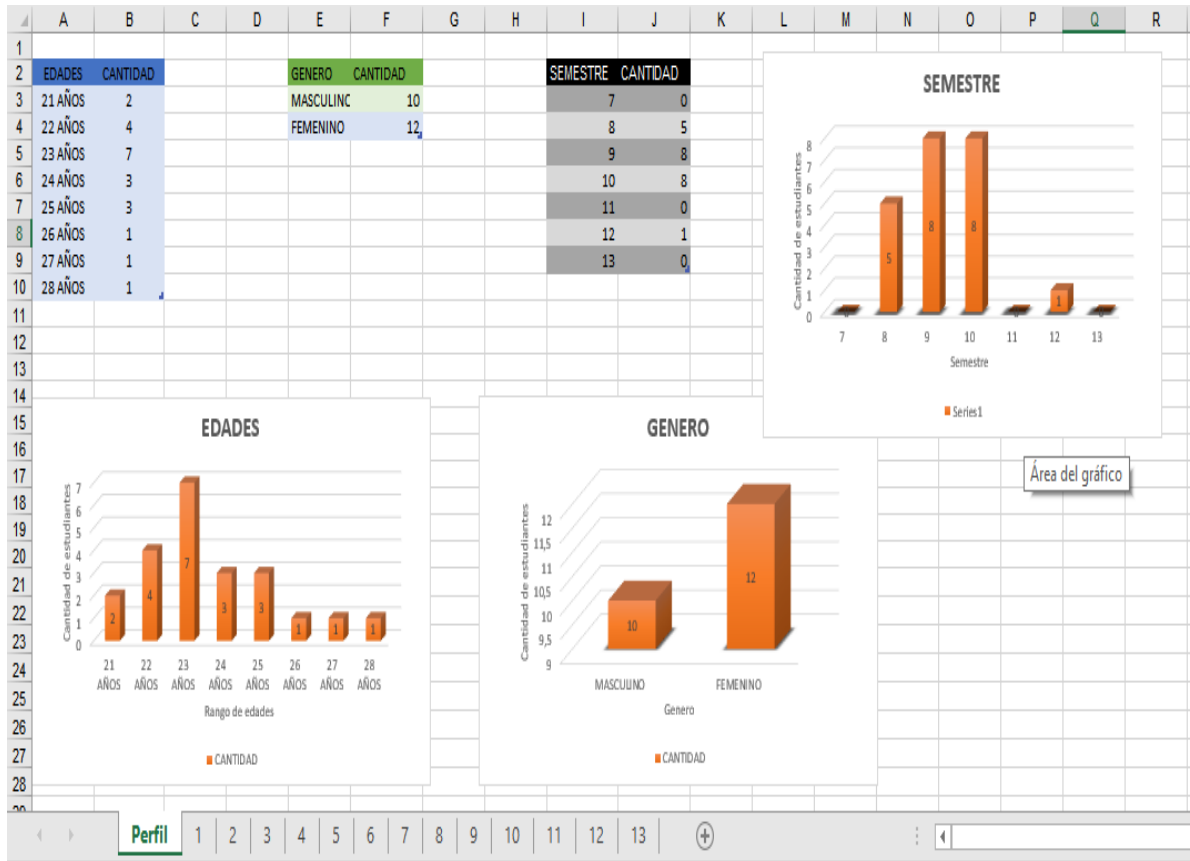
| | A | B | C | D | E | F | G | H | I | J | K | L | M | N | O | P | Q | R |
|---|---|---|---|---|---|---|---|---|---|---|---|---|---|---|---|---|---|---|
| 1 | | | | | | | | | | | | | | | | | | |
| 2 | EDADES | CANTIDAD | | | GENERO | CANTIDAD | | | SEMESTRE | CANTIDAD | | | | | | | | |
| 3 | 21 AÑOS | 2 | | | MASCULINC | 10 | | | 7 | 0 | | | | | | | | |
| 4 | 22 AÑOS | 4 | | | FEMENINO | 12 | | | 8 | 5 | | | | | | | | |
| 5 | 23 AÑOS | 7 | | | | | | | 9 | 8 | | | | | | | | |
| 6 | 24 AÑOS | 3 | | | | | | | 10 | 8 | | | | | | | | |
| 7 | 25 AÑOS | 3 | | | | | | | 11 | 0 | | | | | | | | |
| 8 | 26 AÑOS | 1 | | | | | | | 12 | 1 | | | | | | | | |
| 9 | 27 AÑOS | 1 | | | | | | | 13 | 0 | | | | | | | | |
| 10 | 28 AÑOS | 1 | | | | | | | | | | | | | | | | |

11 12 13 14 15 16 17 18 19 20 21 22 23 24 25 26 27 28

SEMESTRE
Cantidad de estudiantes
0 1 2 3 4 5 6 7 8
0 5 8 8 0 1 0
7 8 9 10 11 12 13
Semestre
Series1

Área del gráfico

EDADES
Cantidad de estudiantes
0 1 2 3 4 5 6 7
2 4 7 3 3 1 1 1
21 AÑOS 22 AÑOS 23 AÑOS 24 AÑOS 25 AÑOS 26 AÑOS 27 AÑOS 28 AÑOS
Rango de edades
CANTIDAD

GENERO
Cantidad de estudiantes
9 9,5 10 10,5 11 11,5 12
10 12
MASCULINO FEMENINO
Genero
CANTIDAD

Perfil 1 2 3 4 5 6 7 8 9 10 11 12 13